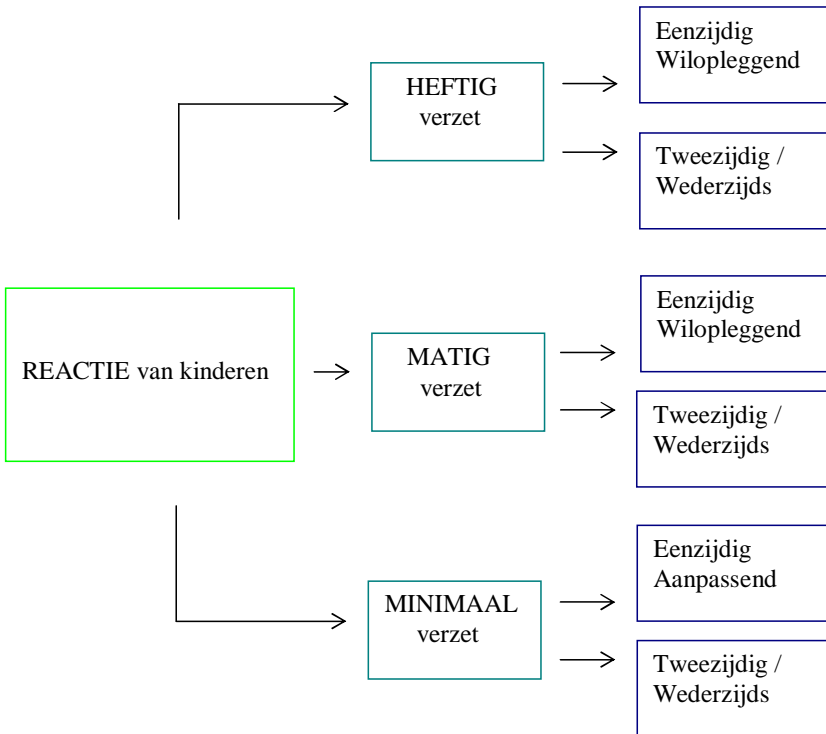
REACTIE van kinderen

HEFTIG verzet

Eenzijdig Wilopleggend

Tweezijdig / Wederzijds

MATIG verzet

Eenzijdig Wilopleggend

Tweezijdig / Wederzijds

MINIMAAL verzet

Eenzijdig Aanpassend

Tweezijdig / Wederzijds